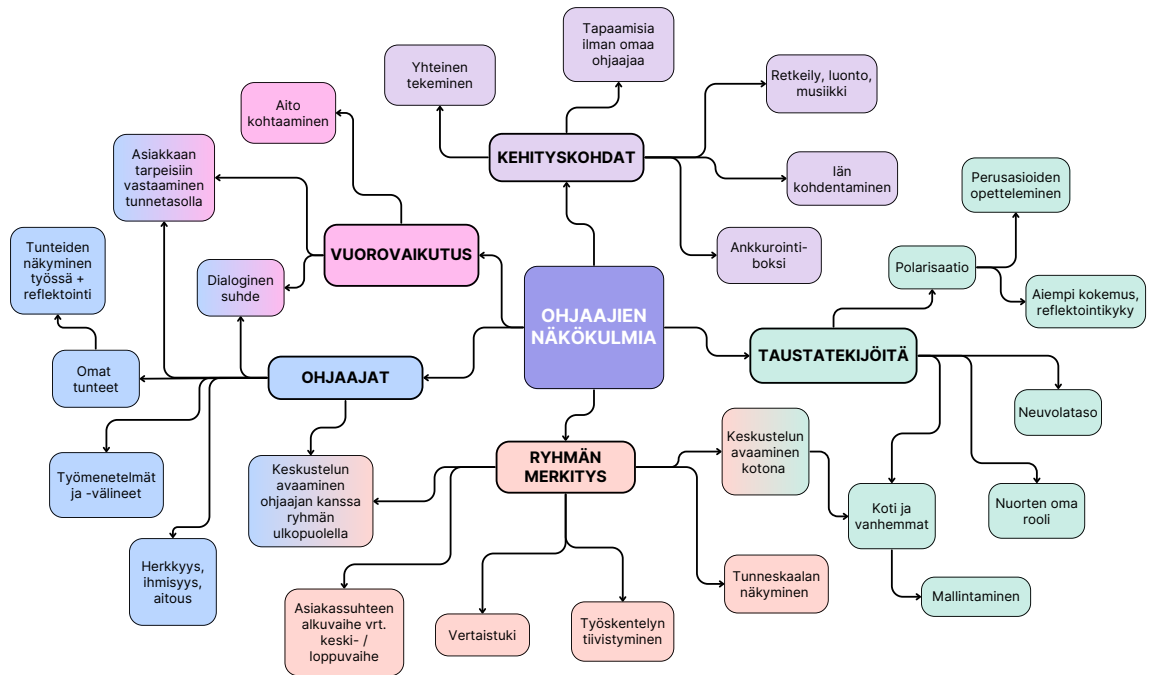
OHJAAJIEN NÄKÖKULMIA

KEHITYSKOHDAT

Yhteinen tekeminen

Tapaamisia ilman omaa ohjaajaa

Retkeily, luonto, musiikki

Iän kohdentaminen

Ankkurointi-boksi

VUOROVAIKUTUS

Aito kohtaaminen

Asiakkaan tarpeisiin vastaaminen tunnetasolla

Dialoginen suhde

OHJAAJAT

Tunteiden näkyminen työssä + reflektointi

Omat tunteet

Työmenetelmät ja -välineet

Herkkyys, ihmisyys, aitous

Keskustelun avaaminen ohjaajan kanssa ryhmän ulkopuolella

TAUSTATEKIJÖITÄ

Polarisaatio

Perusasioiden opetteleminen

Aiempi kokemus, reflektointikyky

Neuvolataso

Koti ja vanhemmat

Nuorten oma rooli

Mallintaminen

RYHMÄN MERKITYS

Keskustelun avaaminen kotona

Tunneskaalan näkyminen

Työskentelyn tiivistyminen

Vertaistuki

Asiakassuhteen alkuvaihe vrt. keski- / loppuvaihe